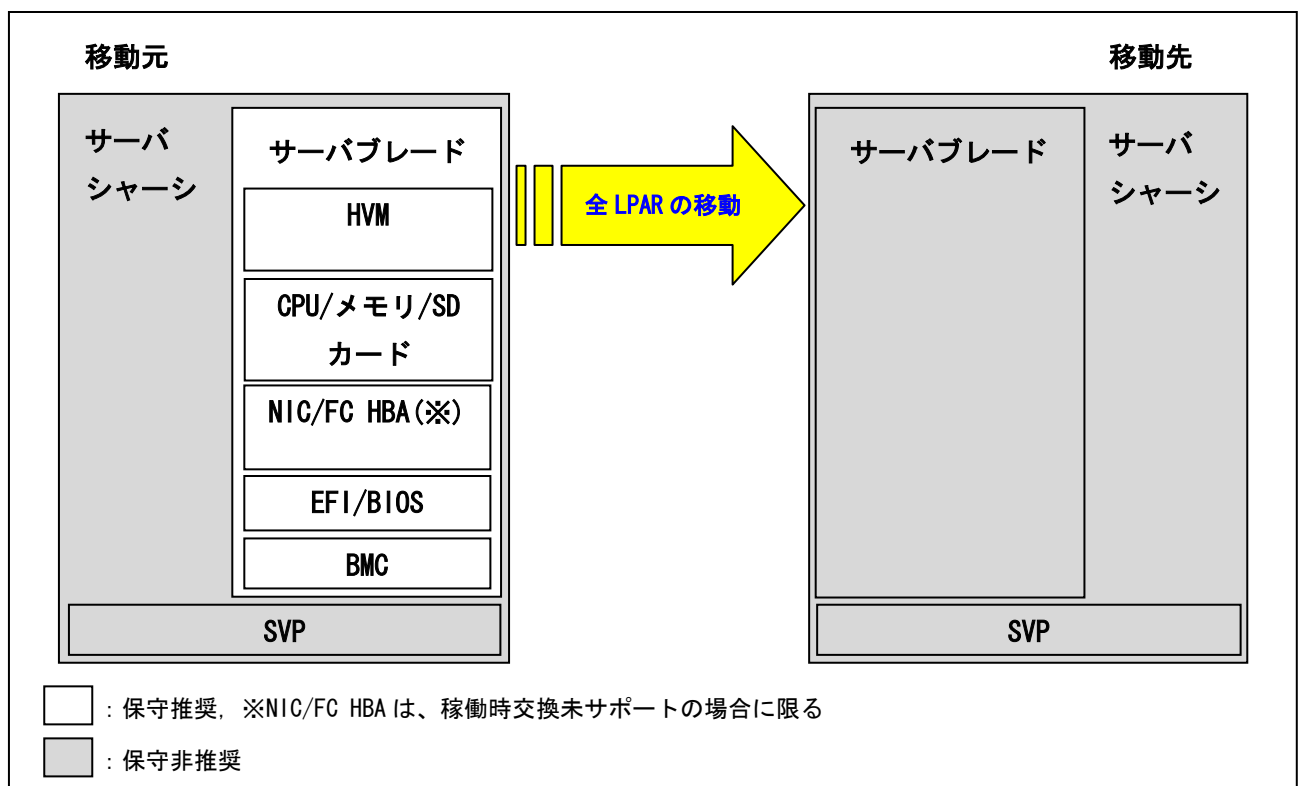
移動元

移動先

サーバ
シャーシ

サーバブレード

HVM

CPU/メモリ/SD
カード

NIC/FC HBA(※)

EFI/BIOS

BMC

SVP

全 LPAR の移動

サーバブレード

サーバ
シャーシ

SVP

：保守推奨，※NIC/FC HBA は、稼働時交換未サポートの場合に限る

：保守非推奨